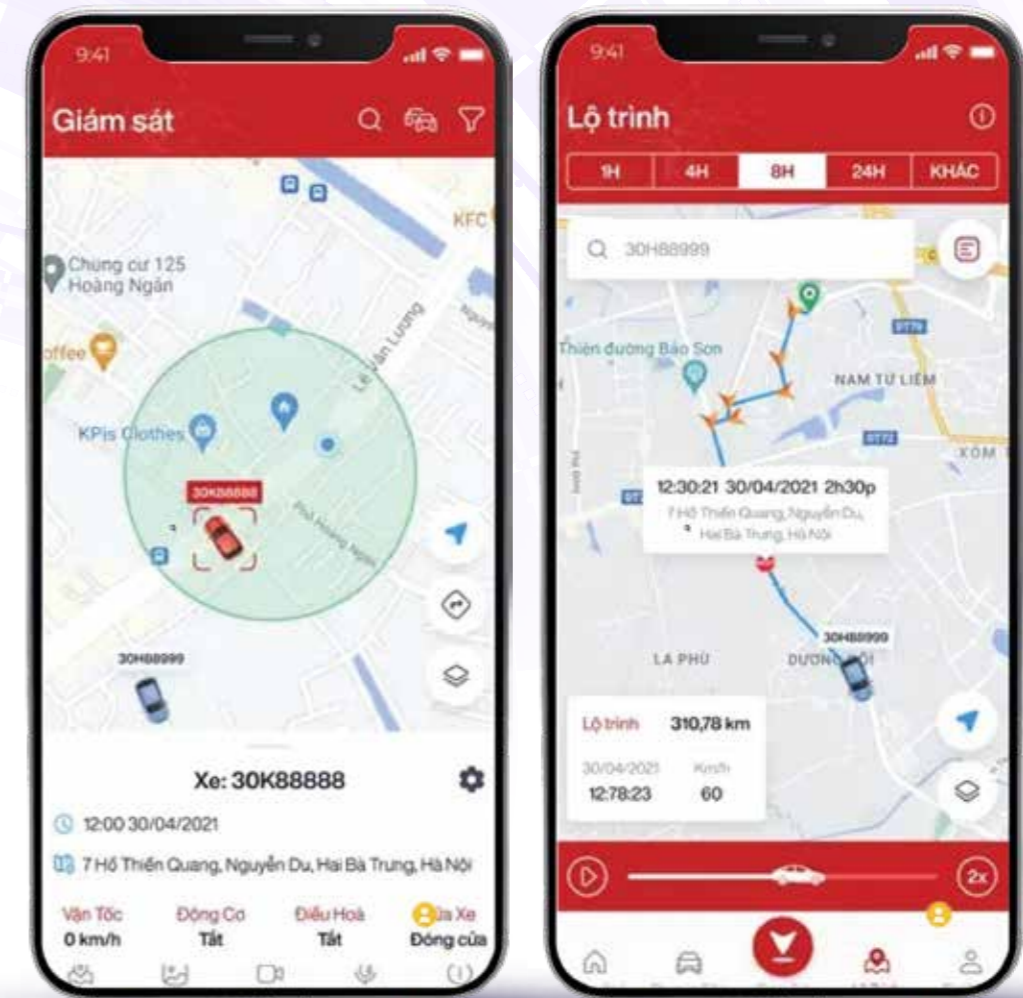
9:41

Giám sát

KFC

Chung cư 125 Hoàng Ngân

offee

Lê Văn Lương

KPis Clothes

30K88888

Phố Hoàng Ngân

30H88999

Xe: 30K88888

12:00 30/04/2021

7 Hồ Thiên Quang, Nguyễn Du, Hai Bà Trung, Hà Nội

| Vận Tốc | Động Cơ | Điều Hoà | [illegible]a Xe |
|---|---|---|---|
| 0 km/h | Tắt | Tắt | Đóng cửa |

9:41

Lộ trình

| 1H | 4H | 8H | 24H | KHÁC |
|---|---|---|---|---|

30H88999

Thiên đường Bảo Sơn

NAM TỪ LIÊM

XÓM

12:30:21 30/04/2021 2h30p

7 Hồ Thiên Quang, Nguyễn Du, Hai Bà Trưng, Hà Nội

30H88999

LA PHÙ

DƯƠNG NỘI

Lộ trình 310,78 km

30/04/2021 Km/h

12:78:23 60

2x